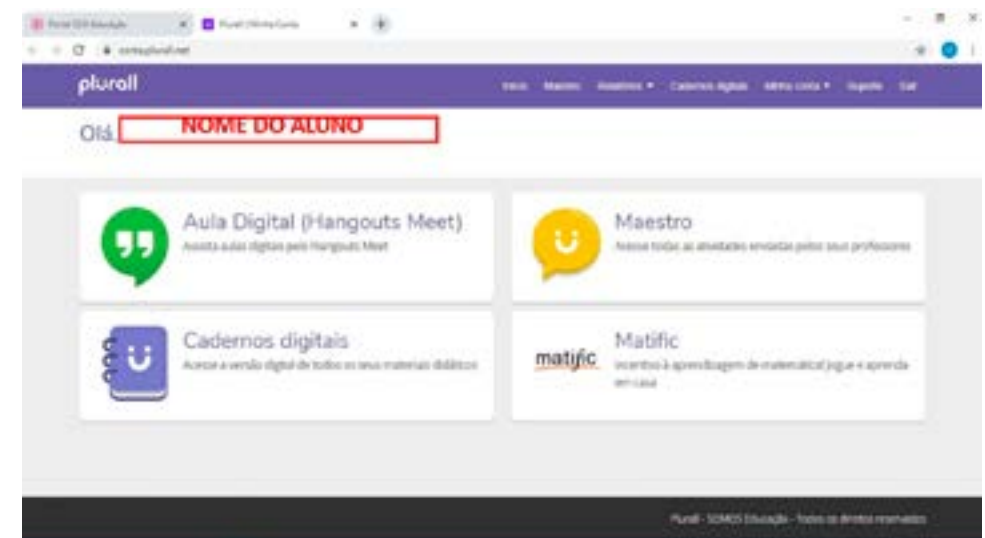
Portal SOS Educação | Plurall | Minha Conta

somos.plurall.net

plurall

Início Maestro Relatórios ▾ Cadernos digitais Minha conta ▾ Suporte Sair

Olá, NOME DO ALUNO

Aula Digital (Hangouts Meet)
Assista aulas digitais pelo Hangouts Meet

Maestro
Acesse todas as atividades enviadas pelos seus professores

Cadernos digitais
Acesse a versão digital de todos os seus materiais didáticos

matific
Matific
Incentivo à aprendizagem de matemática! Jogue e aprenda em casa

Plurall - SOMOS Educação - Todos os direitos reservados